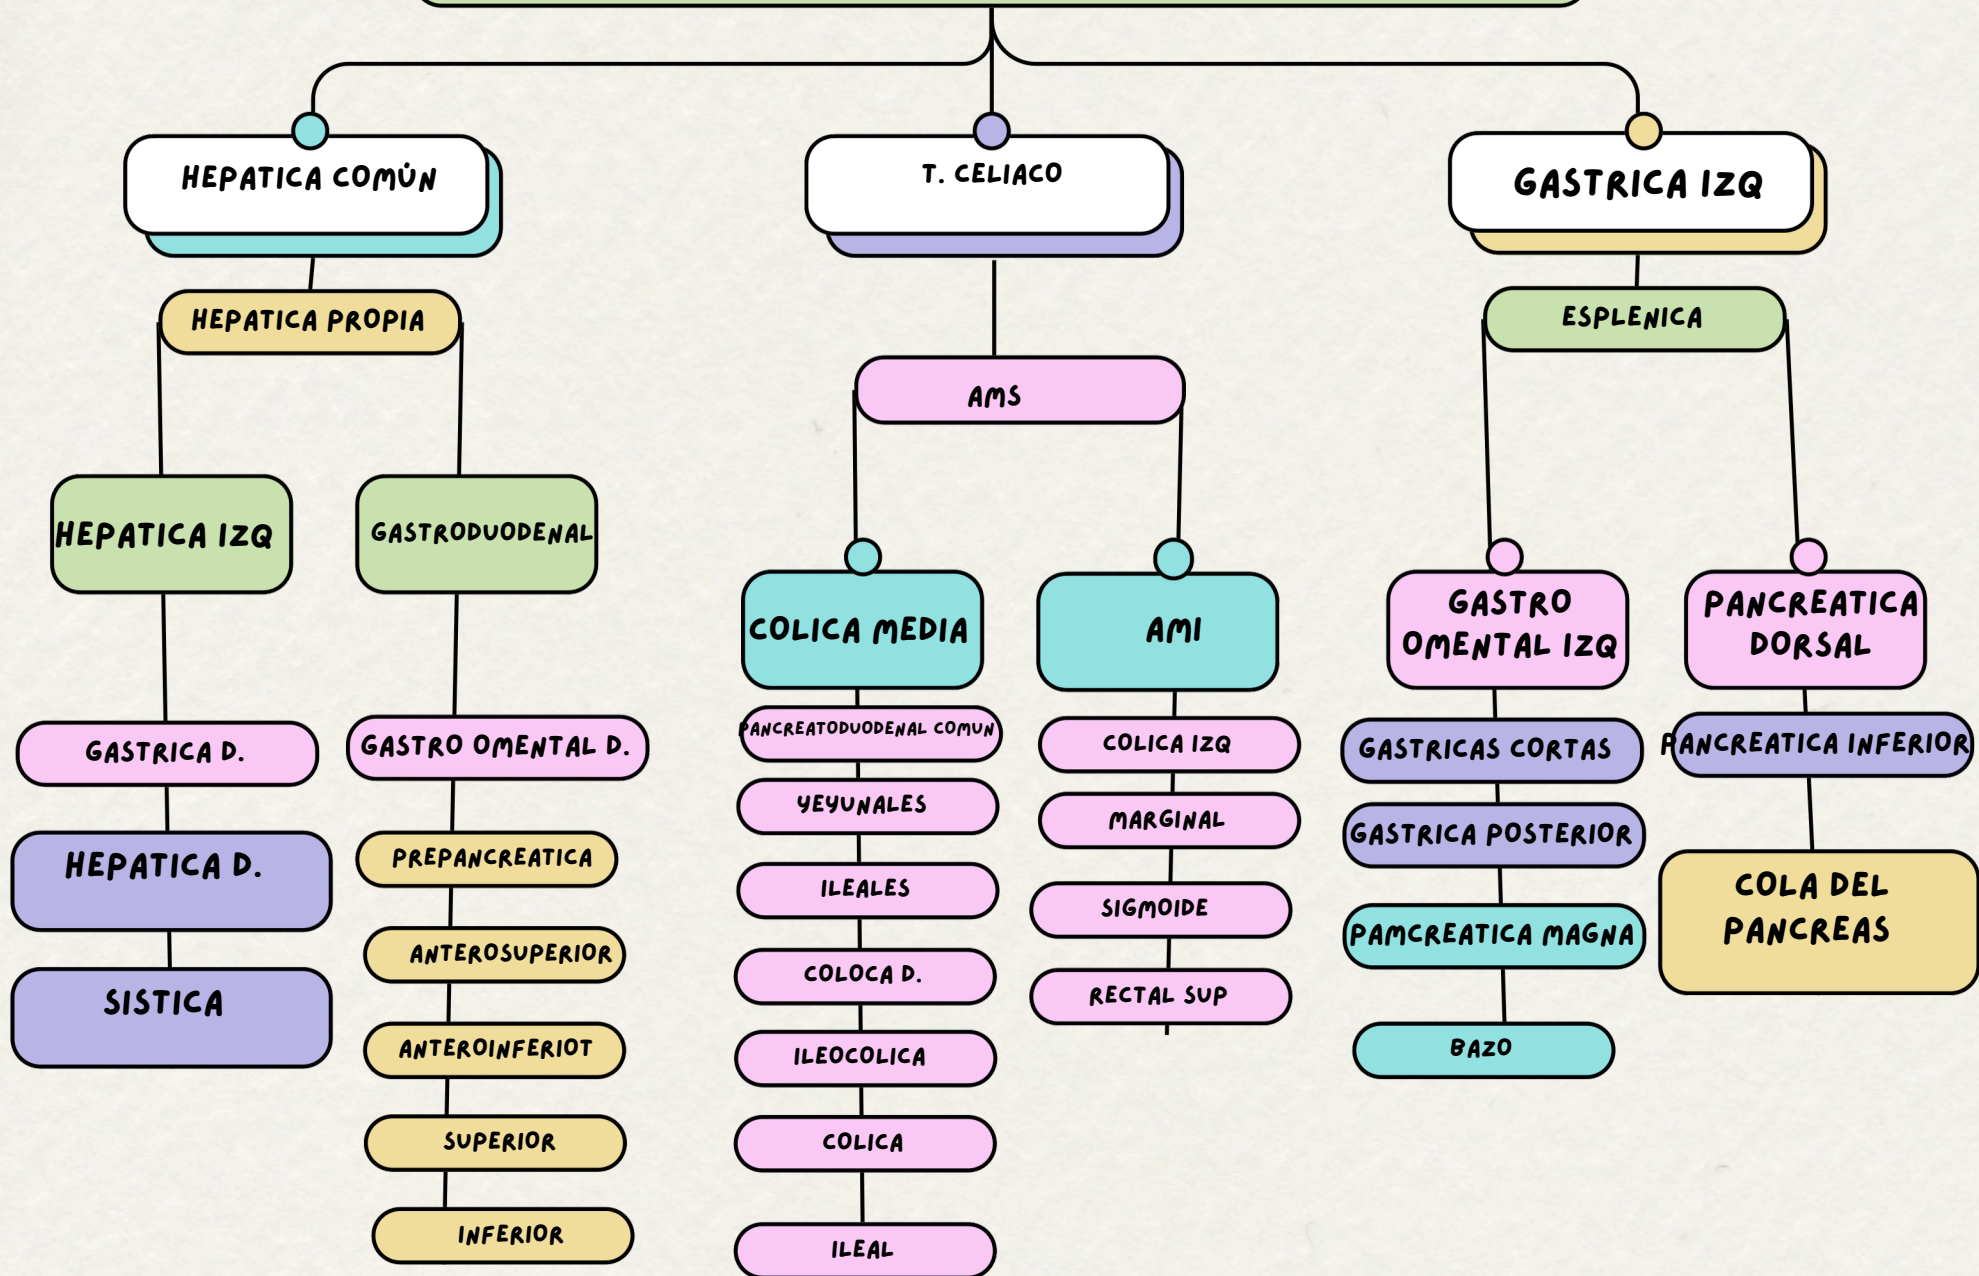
HEPATICA COMÚN

T. CELIACO

GASTRICA IZQ

HEPATICA PROPIA

HEPATICA IZQ

GASTRICA D.

HEPATICA D.

SISTICA

GASTRODUODENAL

GASTRO OMENTAL D.

PREPANCREATICA

ANTEROSUPERIOR

ANTEROINFERIOT

SUPERIOR

INFERIOR

AMS

COLICA MEDIA

PANCREATODUODENAL COMUN

YEYUNALES

ILEALES

COLOCA D.

ILEOCOLICA

COLICA

ILEAL

AMI

COLICA IZQ

MARGINAL

SIGMOIDE

RECTAL SUP

ESPLENICA

GASTRO OMENTAL IZQ

GASTRICAS CORTAS

GASTRICA POSTERIOR

PAMCREATICA MAGNA

BAZO

PANCREATICA DORSAL

PANCREATICA INFERIOR

COLA DEL PANCREAS